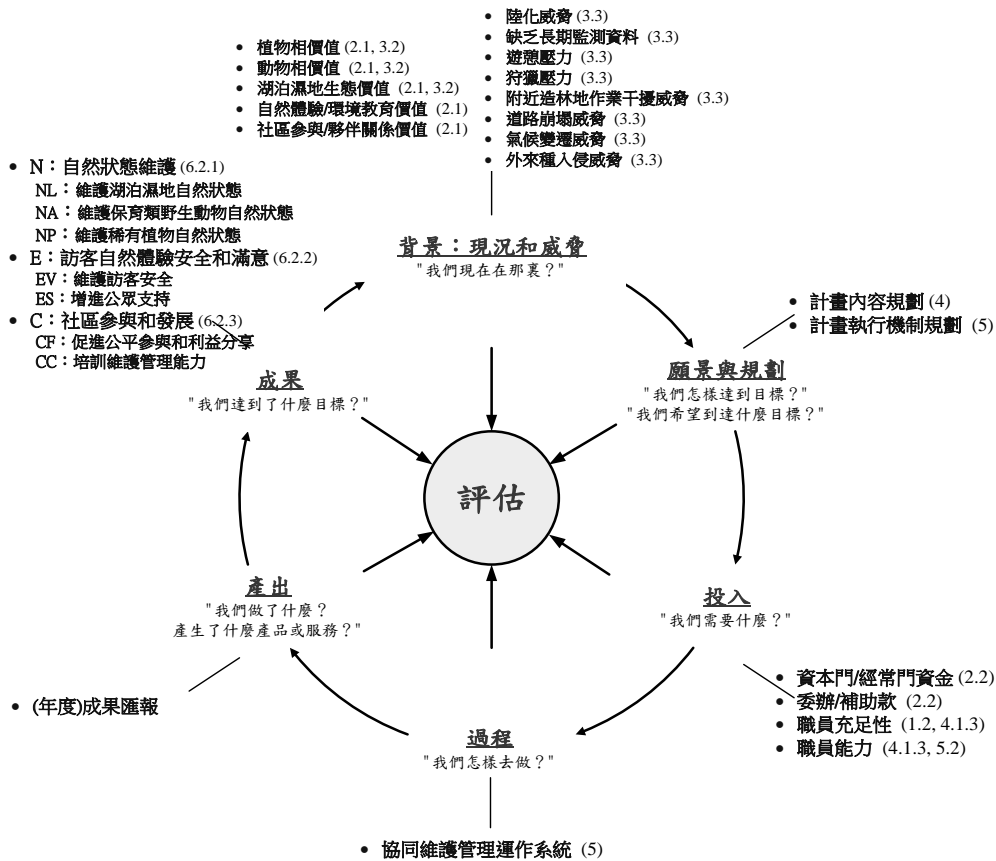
• 陸化威脅 (3.3)
• 缺乏長期監測資料 (3.3)
• 遊憩壓力 (3.3)
• 狩獵壓力 (3.3)
• 附近造林地作業干擾威脅 (3.3)
• 道路崩塌威脅 (3.3)
• 氣候變遷威脅 (3.3)
• 外來種入侵威脅 (3.3)

• 植物相價值 (2.1, 3.2)
• 動物相價值 (2.1, 3.2)
• 湖泊濕地生態價值 (2.1, 3.2)
• 自然體驗/環境教育價值 (2.1)
• 社區參與/夥伴關係價值 (2.1)

• N：自然狀態維護 (6.2.1)
NL：維護湖泊濕地自然狀態
NA：維護保育類野生動物自然狀態
NP：維護稀有植物自然狀態
• E：訪客自然體驗安全和滿意 (6.2.2)
EV：維護訪客安全
ES：增進公眾支持
• C：社區參與和發展 (6.2.3)
CF：促進公平參與和利益分享
CC：培訓維護管理能力

背景：現況和威脅
"我們現在在那裏？"

• 計畫內容規劃 (4)
• 計畫執行機制規劃 (5)

願景與規劃
"我們怎樣達到目標？"
"我們希望到達什麼目標？"

成果
"我們達到了什麼目標？"

評估

產出
"我們做了什麼？
產生了什麼產品或服務？"

投入
"我們需要什麼？"

• (年度)成果匯報

• 資本門/經常門資金 (2.2)
• 委辦/補助款 (2.2)
• 職員充足性 (1.2, 4.1.3)
• 職員能力 (4.1.3, 5.2)

過程
"我們怎樣去做？"

• 協同維護管理運作系統 (5)